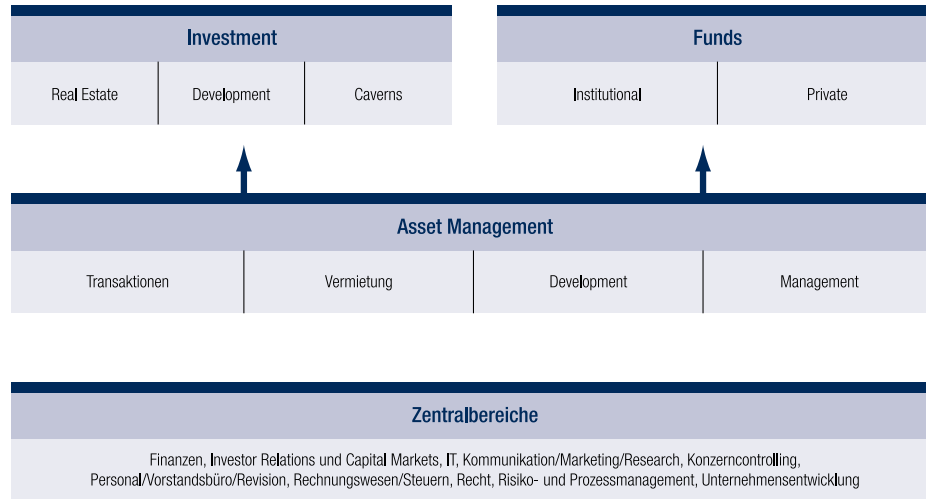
Investment

Real Estate

Development

Caverns

Funds

Institutional

Private

Asset Management

Transaktionen

Vermietung

Development

Management

Zentralbereiche

Finanzen, Investor Relations und Capital Markets, IT, Kommunikation/Marketing/Research, Konzerncontrolling, Personal/Vorstandsbüro/Revision, Rechnungswesen/Steuern, Recht, Risiko- und Prozessmanagement, Unternehmensentwicklung